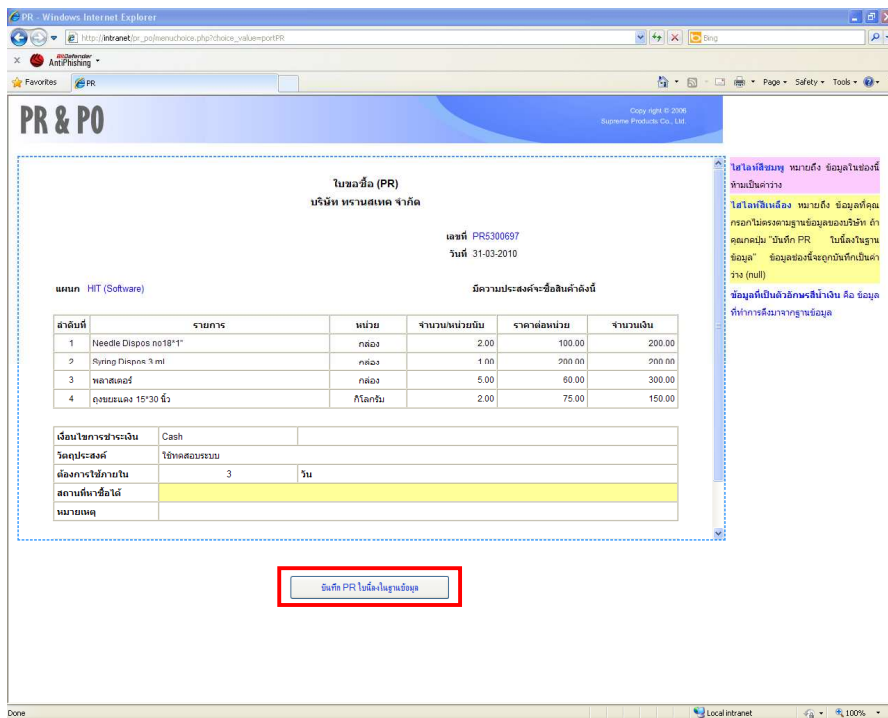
PR - Windows Internet Explorer

http://intranet/pr_po/menuchoice.php?choice_value=portPR

Bing

BitDefender AntiPhishing

Favorites

PR

Page ▾ Safety ▾ Tools ▾

PR & PO

Copy right © 2006
Supreme Products Co., Ltd.

ใบขอซื้อ (PR)
บริษัท ทรานสเทค จำกัด

เลขที่ PR5300697
วันที่ 31-03-2010

แผนก HIT (Software)

มีความประสงค์จะซื้อสินค้าดังนี้

| ลำดับที่ | รายการ | หน่วย | จำนวน/หน่วยนับ | ราคาต่อหน่วย | จำนวนเงิน |
|---|---|---|---|---|---|
| 1 | Needle Dispos no18*1" | กล่อง | 2.00 | 100.00 | 200.00 |
| 2 | Syring Dispos 3 ml | กล่อง | 1.00 | 200.00 | 200.00 |
| 3 | พลาสเตอร์ | กล่อง | 5.00 | 60.00 | 300.00 |
| 4 | ถุงขยะแดง 15*30 นิ้ว | กิโลกรัม | 2.00 | 75.00 | 150.00 |

| เงื่อนไขการชำระเงิน | Cash | |
|---|---|---|
| วัตถุประสงค์ | ใช้ทดสอบระบบ | |
| ต้องการใช้ภายใน | 3 | วัน |
| สถานที่หาซื้อได้ | | |
| หมายเหตุ | | |

ไฮไลท์สีชมพู หมายถึง ข้อมูลในช่องนี้ห้ามเป็นค่าว่าง

ไฮไลท์สีเหลือง หมายถึง ข้อมูลที่คุณกรอกไม่ตรงตามฐานข้อมูลของบริษัท ถ้าคุณกดปุ่ม "บันทึก PR ใบนี้ลงในฐานข้อมูล" ข้อมูลช่องนี้จะถูกบันทึกเป็นค่าว่าง (null)

ข้อมูลที่เป็นตัวอักษรสีน้ำเงิน คือ ข้อมูลที่ทำการดึงมาจากฐานข้อมูล

บันทึก PR ใบนี้ลงในฐานข้อมูล

Done

Local intranet

100%